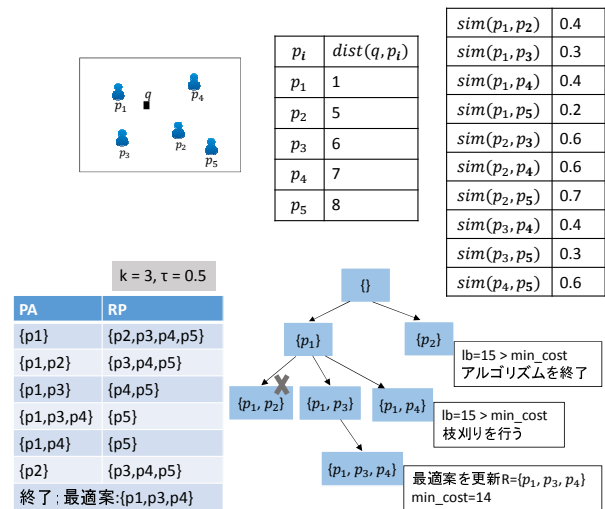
$p_1$ $q$ $p_4$
$p_3$ $p_2$ $p_5$

| $p_i$ | $dist(q, p_i)$ |
|---|---|
| $p_1$ | 1 |
| $p_2$ | 5 |
| $p_3$ | 6 |
| $p_4$ | 7 |
| $p_5$ | 8 |

| | |
|---|---|
| $sim(p_1, p_2)$ | 0.4 |
| $sim(p_1, p_3)$ | 0.3 |
| $sim(p_1, p_4)$ | 0.4 |
| $sim(p_1, p_5)$ | 0.2 |
| $sim(p_2, p_3)$ | 0.6 |
| $sim(p_2, p_4)$ | 0.6 |
| $sim(p_2, p_5)$ | 0.7 |
| $sim(p_3, p_4)$ | 0.4 |
| $sim(p_3, p_5)$ | 0.3 |
| $sim(p_4, p_5)$ | 0.6 |

k = 3, τ = 0.5

| PA | RP |
|---|---|
| {p1} | {p2,p3,p4,p5} |
| {p1,p2} | {p3,p4,p5} |
| {p1,p3} | {p4,p5} |
| {p1,p3,p4} | {p5} |
| {p1,p4} | {p5} |
| {p2} | {p3,p4,p5} |

終了; 最適案:{p1,p3,p4}

{}
$\{p_1\}$
$\{p_2\}$
lb=15 > min_cost
アルゴリズムを終了
$\{p_1, p_2\}$
$\{p_1, p_3\}$
$\{p_1, p_4\}$
lb=15 > min_cost
枝刈りを行う
$\{p_1, p_3, p_4\}$
最適案を更新R=$\{p_1, p_3, p_4\}$
min_cost=14